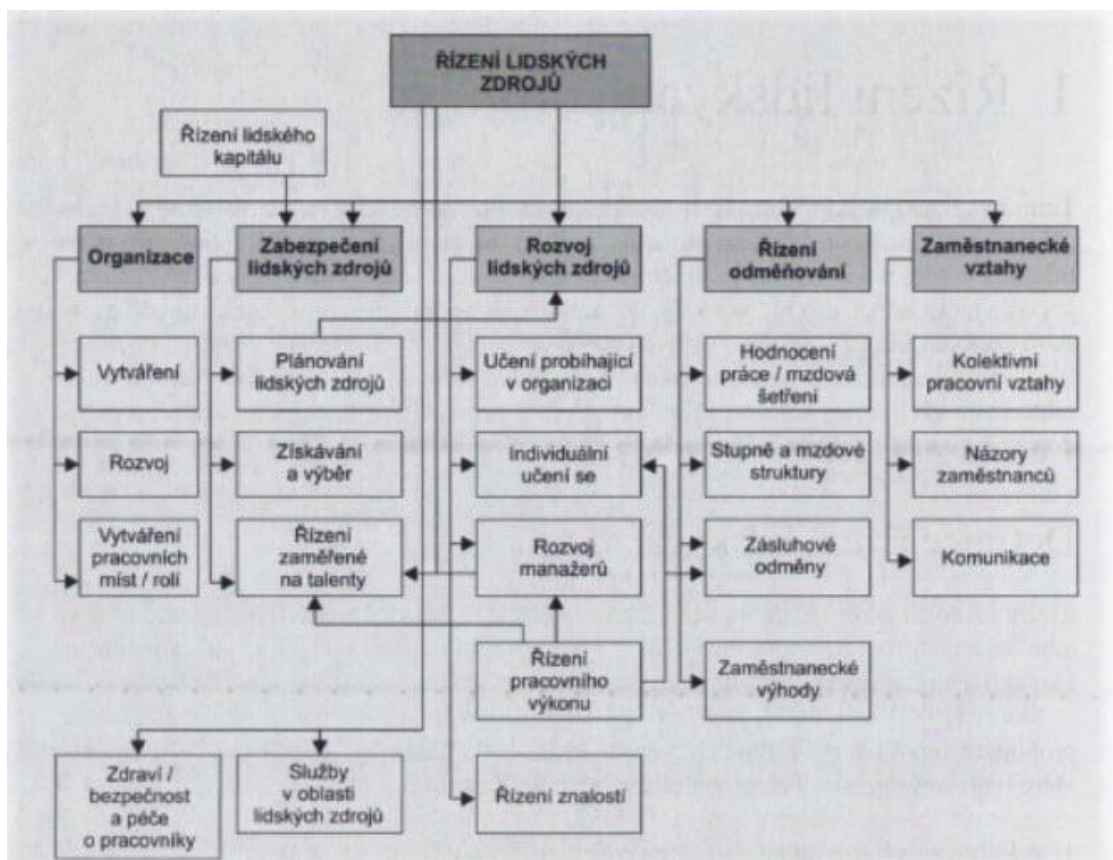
ŘÍZENÍ LIDSKÝCH ZDROJŮ

Řízení lidského kapitálu

Organizace

Zabezpečení lidských zdrojů

Rozvoj lidských zdrojů

Řízení odměňování

Zaměstnanecké vztahy

Vytváření

Rozvoj

Vytváření pracovních míst / rolí

Plánování lidských zdrojů

Získávání a výběr

Řízení zaměřené na talenty

Učení probíhající v organizaci

Individuální učení se

Rozvoj manažerů

Řízení pracovního výkonu

Hodnocení práce / mzdová šetření

Stupně a mzdové struktury

Zásluhové odměny

Zaměstnanecké výhody

Kolektivní pracovní vztahy

Názory zaměstnanců

Komunikace

Zdraví / bezpečnost a péče o pracovníky

Služby v oblasti lidských zdrojů

Řízení znalostí